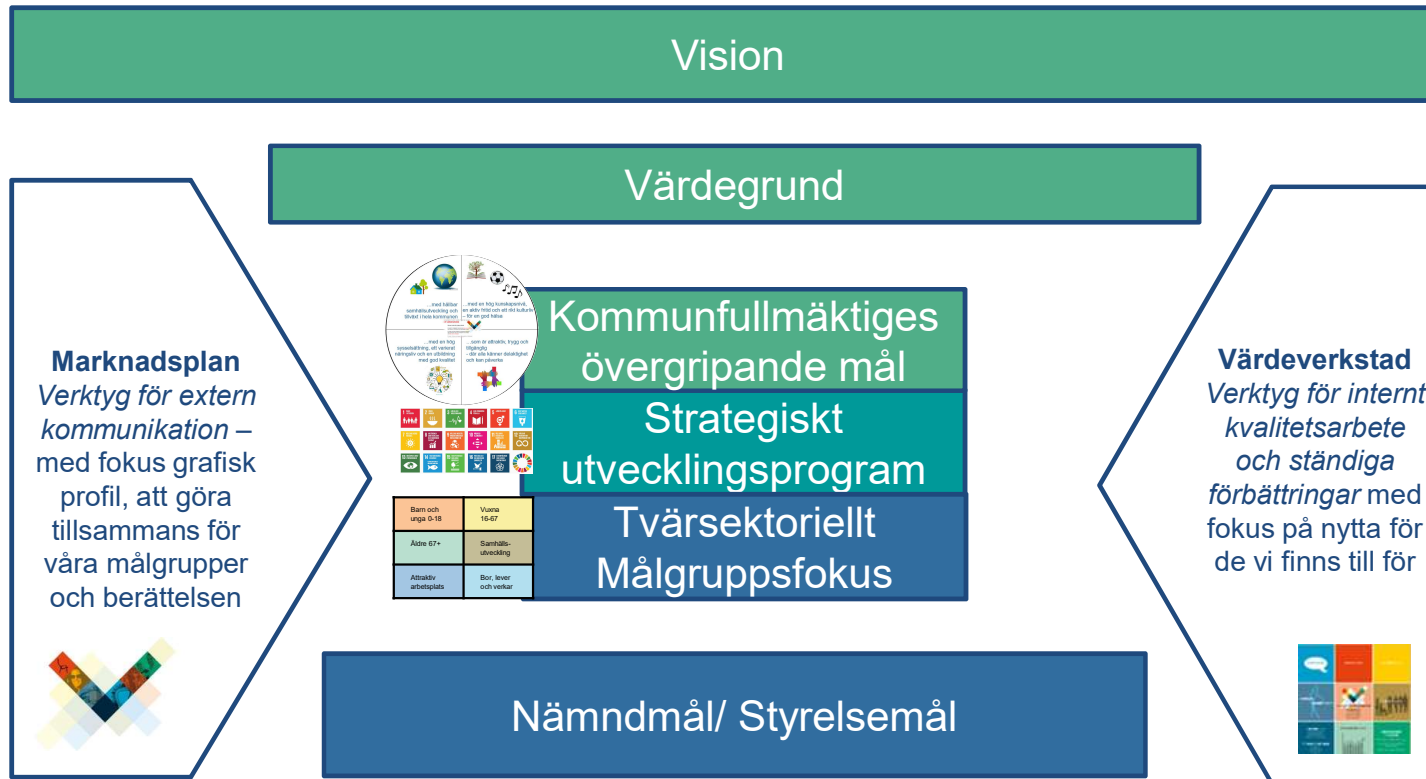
Vision

Värdegrund

Marknadsplan
*Verktyg för extern kommunikation* – med fokus grafisk profil, att göra tillsammans för våra målgrupper och berättelsen

…med hållbar samhällsutveckling och tillväxt i hela kommunen

…med en hög kunskapsnivå, en aktiv fritid och ett rikt kulturliv – för en god hälsa

…med en hög sysselsättning, ett varierat näringsliv och en utbildning med god kvalitet

…som är attraktiv, trygg och tillgänglig – där alla känner delaktighet och kan påverka

Kommunfullmäktiges övergripande mål

Strategiskt utvecklingsprogram

| Barn och unga 0-18 | Vuxna 16-67 |
|---|---|
| Äldre 67+ | Samhällsutveckling |
| Attraktiv arbetsplats | Bor, lever och verkar |

Tvärsektoriellt Målgruppsfokus

Värdeverkstad
*Verktyg för internt kvalitetsarbete och ständiga förbättringar* med fokus på nytta för de vi finns till för

Nämndmål/ Styrelsemål